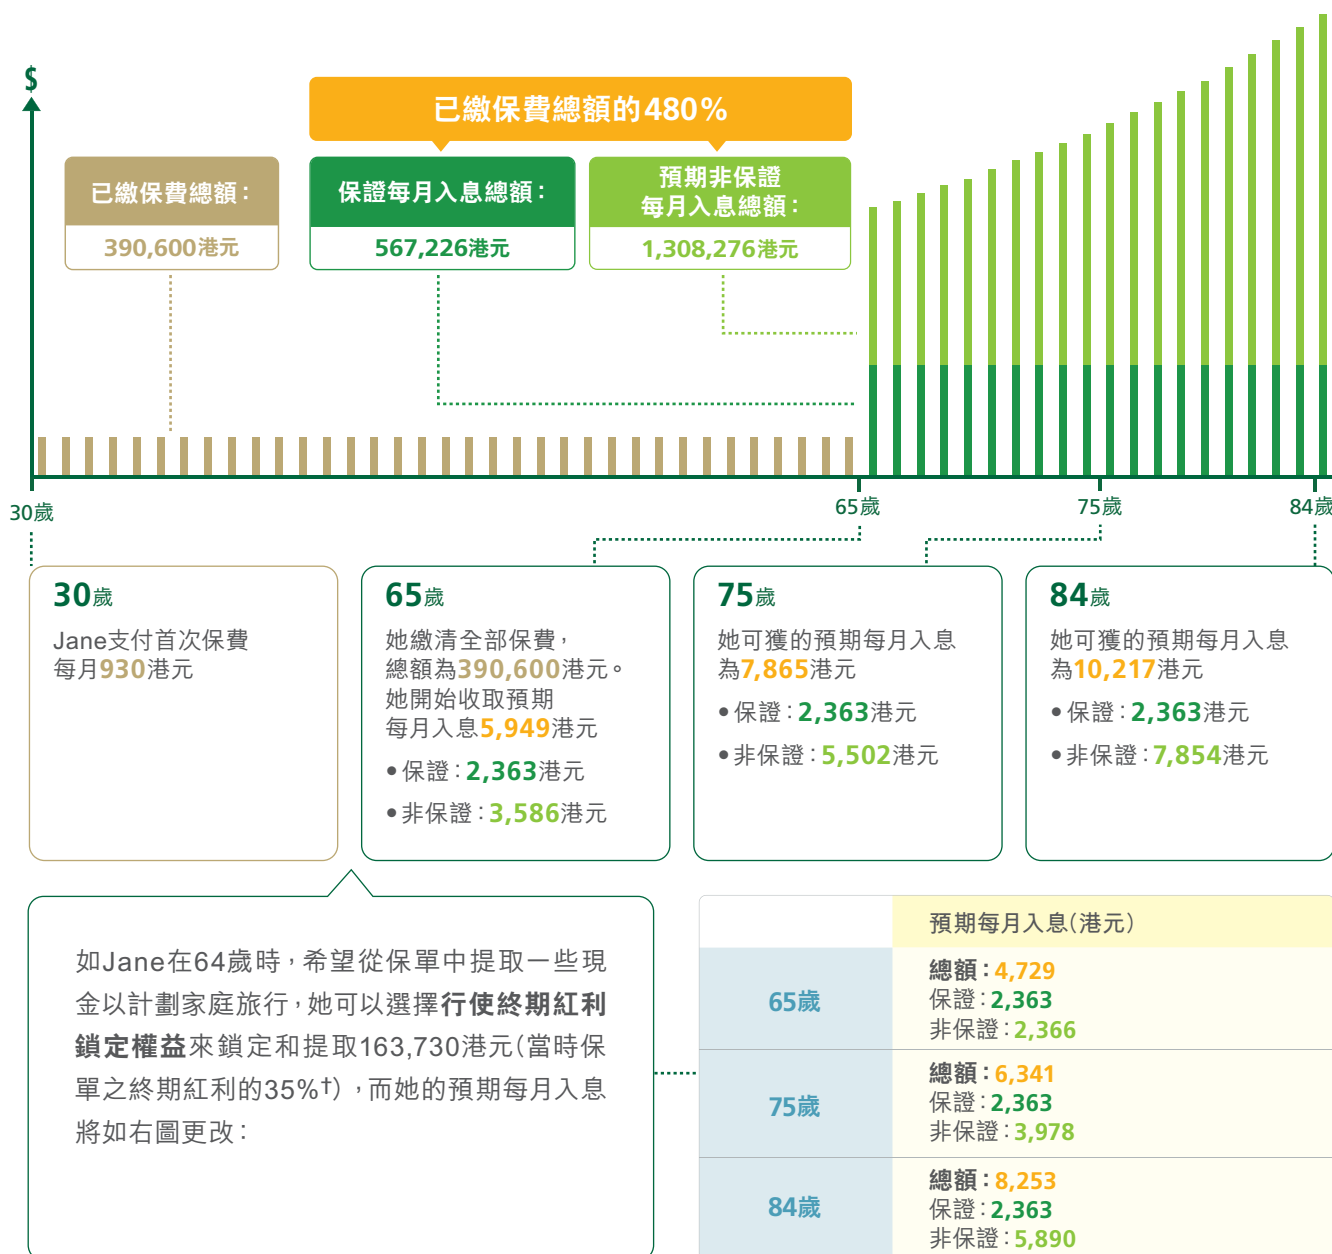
$

已繳保費總額的480%

已繳保費總額：
390,600港元

保證每月入息總額：
567,226港元

預期非保證
每月入息總額：
1,308,276港元

30歲

65歲

75歲

84歲

30歲
Jane支付首次保費
每月930港元

65歲
她繳清全部保費，
總額為390,600港元。
她開始收取預期
每月入息5,949港元
• 保證：2,363港元
• 非保證：3,586港元

75歲
她可獲的預期每月入息
為7,865港元
• 保證：2,363港元
• 非保證：5,502港元

84歲
她可獲的預期每月入息
為10,217港元
• 保證：2,363港元
• 非保證：7,854港元

如Jane在64歲時，希望從保單中提取一些現金以計劃家庭旅行，她可以選擇行使終期紅利鎖定權益來鎖定和提取163,730港元(當時保單之終期紅利的35%†)，而她的預期每月入息將如右圖更改：

| | 預期每月入息(港元) |
|---|---|
| 65歲 | 總額：4,729<br>保證：2,363<br>非保證：2,366 |
| 75歲 | 總額：6,341<br>保證：2,363<br>非保證：3,978 |
| 84歲 | 總額：8,253<br>保證：2,363<br>非保證：5,890 |